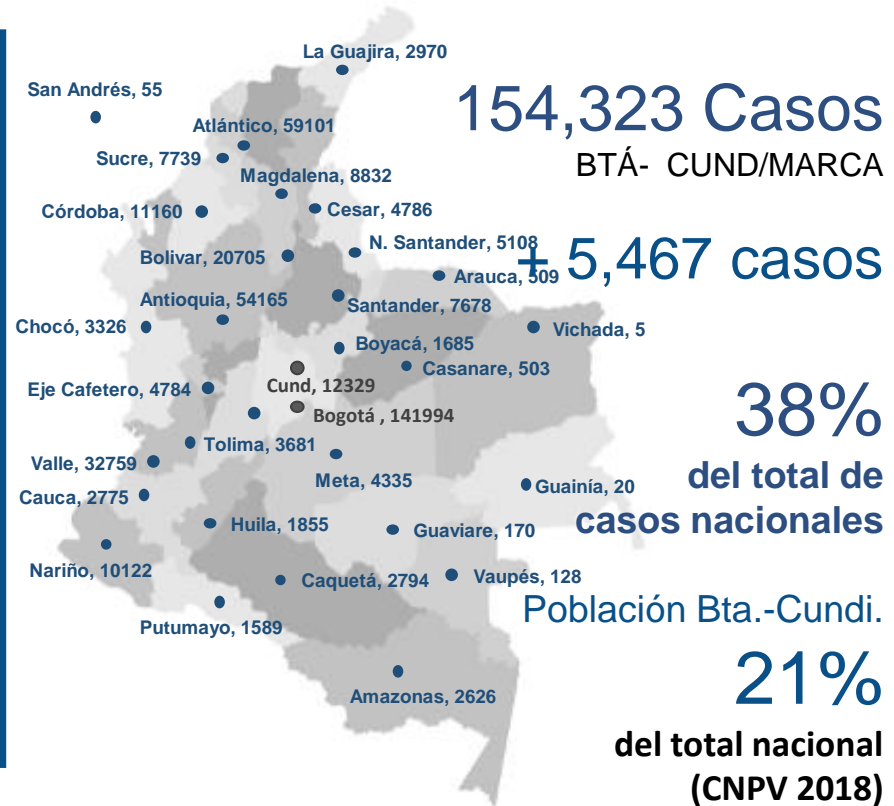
La Guajira, 2970

San Andrés, 55

Atlántico, 59101

Sucre, 7739

Magdalena, 8832

Córdoba, 11160

Cesar, 4786

N. Santander, 5108

Bolivar, 20705

Arauca, 509

Antioquia, 54165

Santander, 7678

Chocó, 3326

Vichada, 5

Boyacá, 1685

Casanare, 503

Cund, 12329

Eje Cafetero, 4784

Bogotá , 141994

Tolima, 3681

Valle, 32759

Meta, 4335

Guainía, 20

Cauca, 2775

Huila, 1855

Guaviare, 170

Nariño, 10122

Caquetá, 2794

Vaupés, 128

Putumayo, 1589

Amazonas, 2626

154,323 Casos

BTÁ- CUND/MARCA

+ 5,467 casos

38%

del total de casos nacionales

Población Bta.-Cundi.

21%

del total nacional (CNPV 2018)